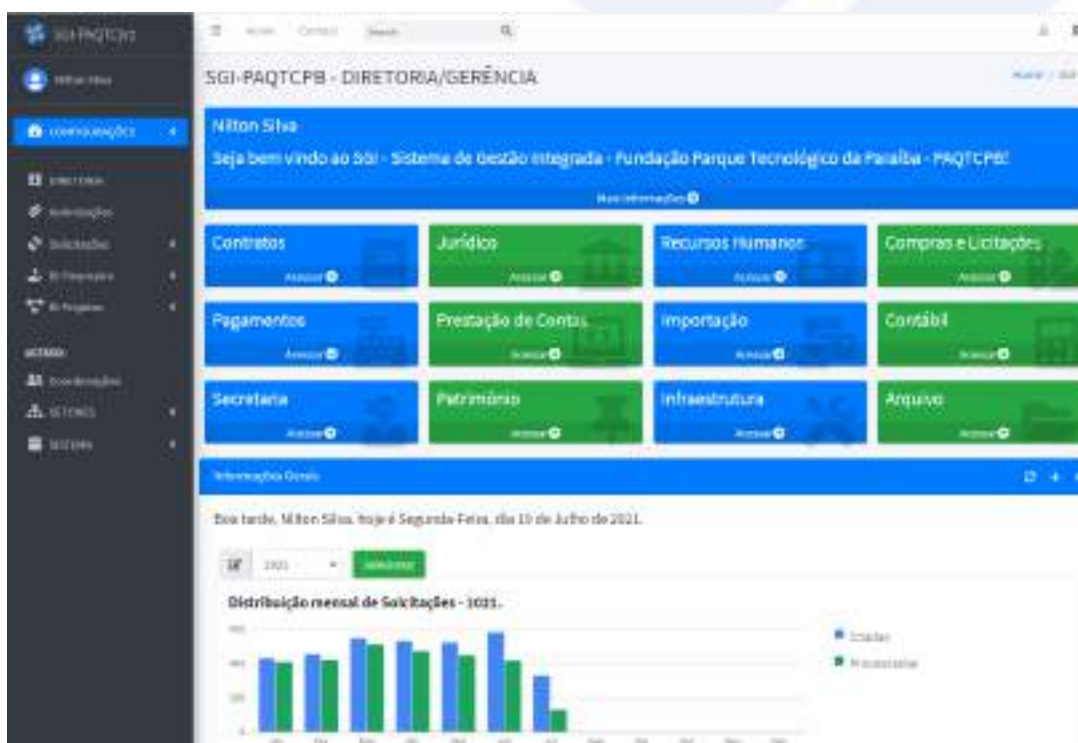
SGI-PAQTCPB

Nilton Silva

CONFIGURAÇÕES

DIRETORIA

Autorizações

Solicitações

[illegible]

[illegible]

SETORES

Coordenações

SETORES

SISTEMA

Home Contact Search

SGI-PAQTCPB - DIRETORIA/GERÊNCIA

Nilton Silva

Seja bem vindo ao SGI - Sistema de Gestão Integrada - Fundação Parque Tecnológico da Paraíba - PAQTCPB!

Mais informações

Contratos
Acessar

Jurídico
Acessar

Recursos Humanos
Acessar

Compras e Licitações
Acessar

Pagamentos
Acessar

Prestação de Contas
Acessar

Importação
Acessar

Contábil
Acessar

Secretaria
Acessar

Patrimônio
Acessar

Infraestrutura
Acessar

Arquivo
Acessar

Informações Gerais

Boa tarde, Nilton Silva, hoje é Segunda-Feira, dia 19 de Julho de 2021.

2021 Selecionar

Distribuição mensal de Solicitações - 2021.

Criadas
Processadas